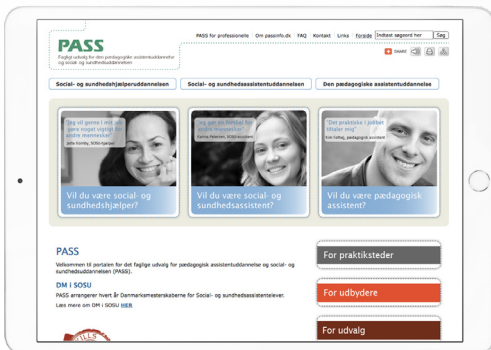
PASS

Fagligt udvalg for den pædagogiske assistentuddannelse og social- og sundhedsuddannelsen

PASS for professionelle | Om passinfo.dk | FAQ | Kontakt | Links | Forside | Indtast søgeord her | Søg

SHARE

Social- og sundhedshjælperuddannelsen | Social- og sundhedsassistentuddannelsen | Den pædagogiske assistentuddannelse

"Jeg vil gerne i min job gøre noget vigtigt for andre mennesker"
Jette Kehlig, SOSU-hjælper

Vil du være social- og sundhedshjælper?

"Jeg vil gerne arbejde med andre mennesker"
Karina Petersen, SOSU-assistent

Vil du være social- og sundhedsassistent?

"Det praktiske i jobbet tiltaler mig"
Nick Kolby, pædagogisk assistent

Vil du være pædagogisk assistent?

PASS

Velkommen til portalen for det faglige udvalg for pædagogisk assistentuddannelse og social- og sundhedsuddannelsen (PASS).

DM i SOSU

PASS arrangerer hvert år Danmarksmesterskaberne for Social- og sundhedsassistentelever.

Læs mere om DM i SOSU HER

For praktiksteder

For udbydere

For udvalg